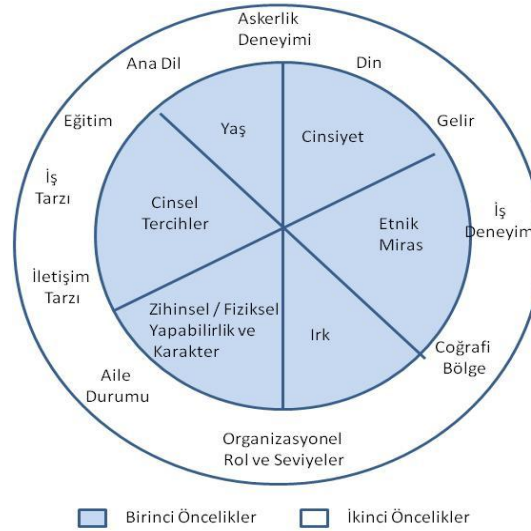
Askerlik Deneyimi

Ana Dil

Din

Eğitim

Gelir

İş Tarzı

İş Deneyim

İletişim Tarzı

Aile Durumu

Coğrafi Bölge

Organizasyonel Rol ve Seviyeler

Yaş

Cinsiyet

Cinsel Tercihler

Etnik Miras

Zihinsel / Fiziksel Yapabilirlik ve Karakter

Irk

Birinci Öncelikler

İkinci Öncelikler